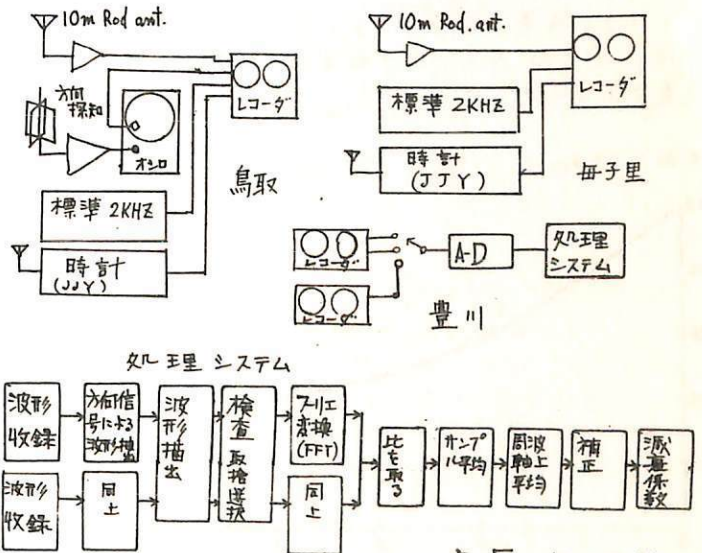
10m Rod ant.

方向探知

オシロ

レコーダ

標準 2KHZ

時計 (JJY)

鳥取

10m Rod. ant.

レコーダ

標準 2KHZ

時計 (JJY)

母子里

レコーダ

レコーダ

A-D

処理システム

豊川

処理システム

波形収録

方向信号による波形抽

波形抽出

検査 取捨選択

フーリエ変換 (FFT)

波形収録

同上

同上

比を取る

サンプル平均

周波数軸上平均

補正

減衰係数